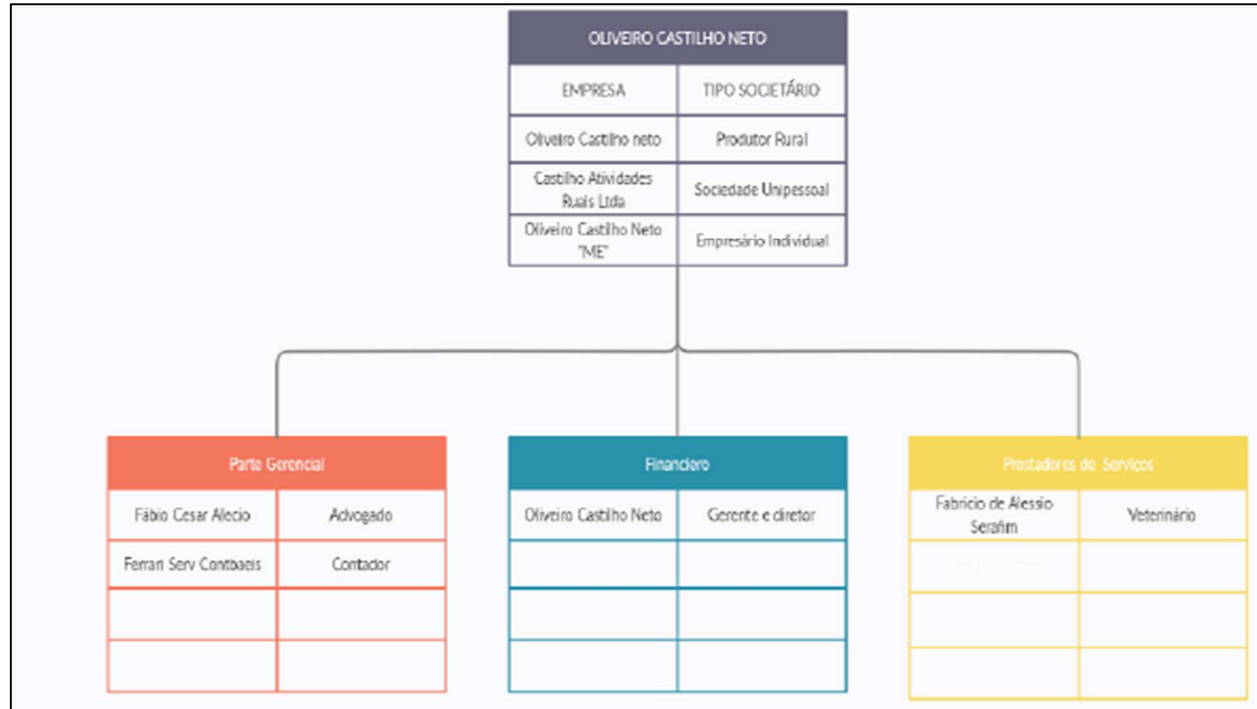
OLIVEIRO CASTILHO NETO

| EMPRESA | TIPO SOCIETÁRIO |
|---|---|
| Oliveiro Castilho neto | Produtor Rural |
| Castilho Atividades Ruais Ltda | Sociedade Unipessoal |
| Oliveiro Castilho Neto "ME" | Empresário Individual |

Parte Gerencial

| Fábio Cesar Alecio | Advogado |
|---|---|
| Ferrari Serv Contbaeis | Contador |
| | |
| | |

Financiero

| Oliveiro Castilho Neto | Gerente e diretor |
|---|---|
| | |
| | |
| | |

Prestadores de Serviços

| Fabricio de Alessio Serafim | Veterinário |
|---|---|
| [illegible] | |
| | |
| | |